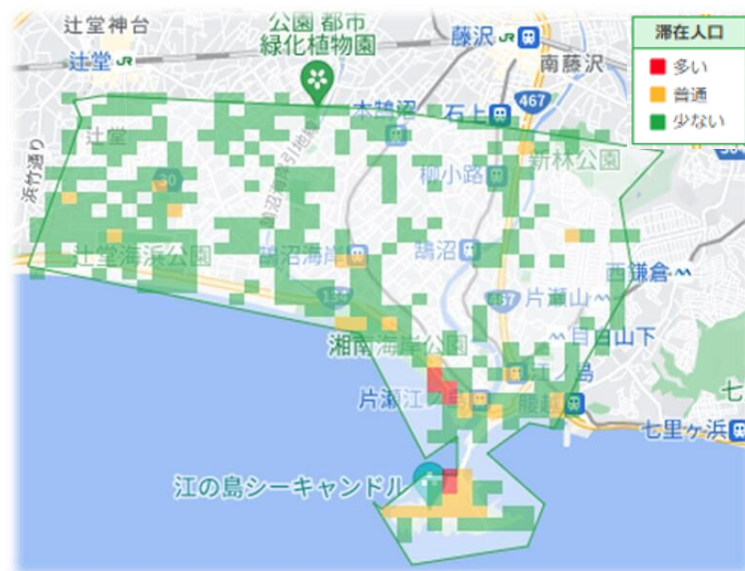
辻堂神台
公園 都市
緑化植物園
藤沢
辻堂
南藤沢
本鵠沼
石上
467
辻堂
新林公園
浜竹通り
30
柳小路
辻堂海浜公園
鵠沼海岸
鵠沼
西鎌倉
134
467
片瀬山
湘南海岸公園
目白山下
江ノ島
片瀬江ノ島
腰越
七里ヶ浜
江の島シーキャンドル
七

滞在人口
多い
普通
少ない